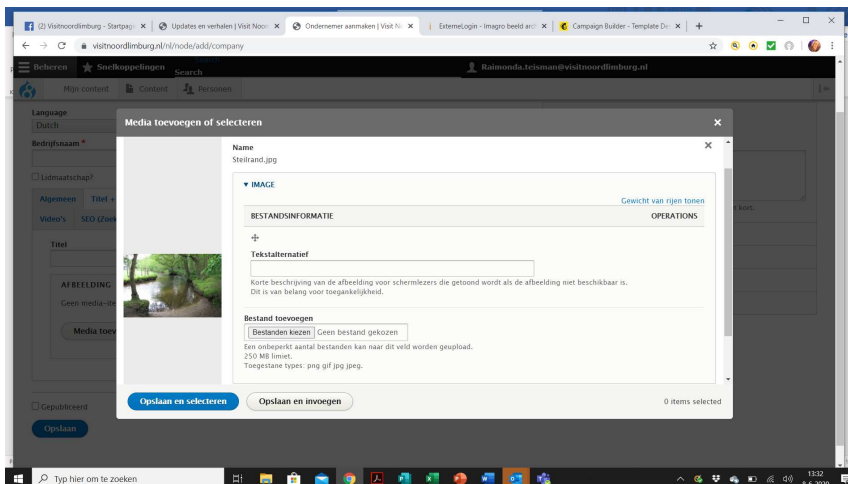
(2) Visitnoordlimburg - Startpag ×
Updates en verhalen | Visit Noor ×
Ondernemer aanmaken | Visit N ×
ExterneLogin - Imagro beeld arc ×
Campaign Builder - Template De ×
+

visitnoordlimburg.nl/nl/node/add/company

Beheren
Snelkoppelingen
Search
Raimonda.teisman@visitnoordlimburg.nl

Mijn content
Content
Personen

Language
Dutch
Bedrijfsnaam *
Lidmaatschap?
Algemeen
Titel +
Video's
SEO (Zoek
Titel
AFBEELDING
Geen media-ite
Media toev
Gepubliceerd
Opslaan

Media toevoegen of selecteren ×

Name
Steilrand.jpg
▼ IMAGE
Gewicht van rijen tonen
BESTANDSINFORMATIE
OPERATIONS
Tekstalternatief
Korte beschrijving van de afbeelding voor schermlezers die getoond wordt als de afbeelding niet beschikbaar is. Dit is van belang voor toegankelijkheid.
Bestand toevoegen
Bestanden kiezen Geen bestand gekozen
Een onbeperkt aantal bestanden kan naar dit veld worden geupload.
250 MB limiet.
Toegestane types: png gif jpg jpeg.

Opslaan en selecteren
Opslaan en invoegen
0 items selected

Typ hier om te zoeken
13:32
8-6-2020